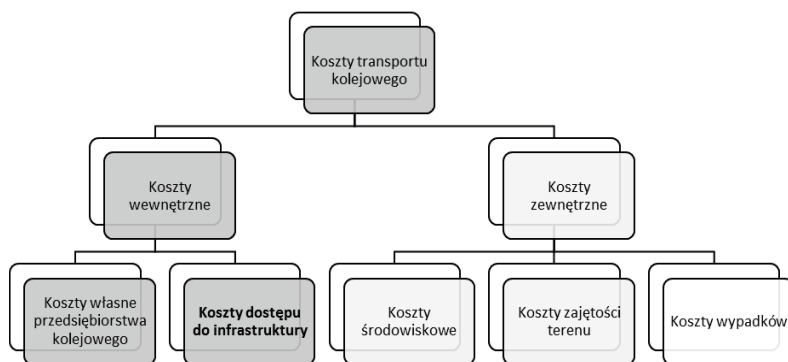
Koszty transportu kolejowego

Koszty wewnętrzne

Koszty zewnętrzne

Koszty własne przedsiębiorstwa kolejowego

Koszty dostępu do infrastruktury

Koszty środowiskowe

Koszty zajętości terenu

Koszty wypadków